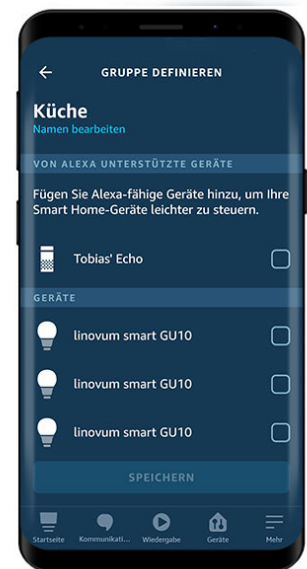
GRUPPE DEFINIEREN

Küche
Namen bearbeiten

VON ALEXA UNTERSTÜTZTE GERÄTE

Fügen Sie Alexa-fähige Geräte hinzu, um Ihre Smart Home-Geräte leichter zu steuern.

Tobias' Echo

GERÄTE

linovum smart GU10

linovum smart GU10

linovum smart GU10

SPEICHERN

Startseite
Kommunikati...
Wiedergabe
Geräte
Mehr